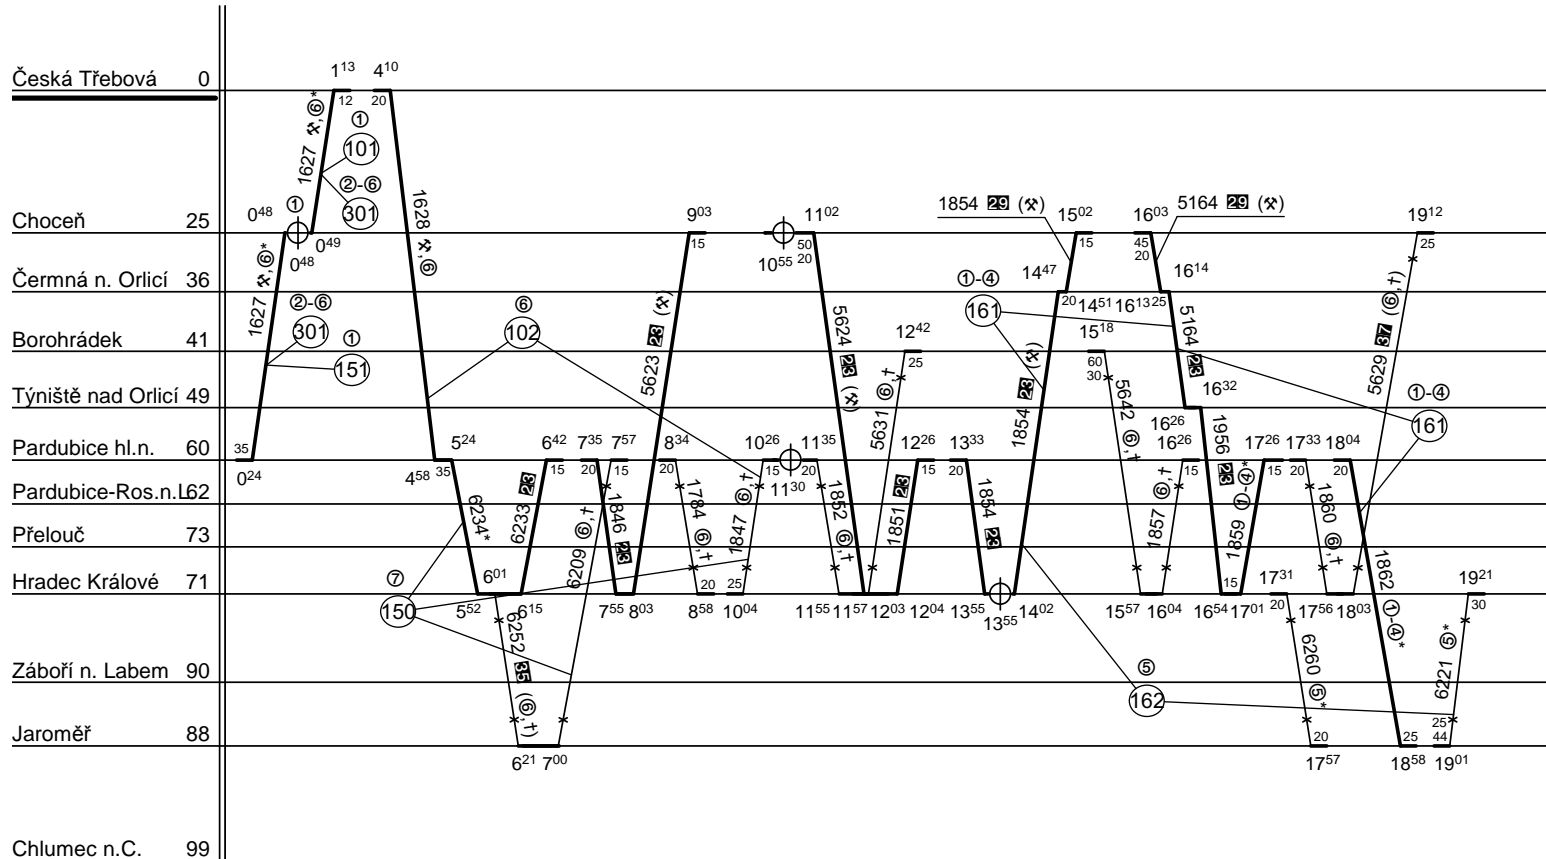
Česká Třebová 0
Choceň 25
Čermná n. Orlicí 36
Borohrádek 41
Týniště nad Orlicí 49
Pardubice hl.n. 60
Pardubice-Ros.n.L. 62
Přelouč 73
Hradec Králové 71
Záboří n. Labem 90
Jaroměř 88
Chlumec n.C. 99

$1^{13}$ $4^{10}$ 12 20
1627 ⚒,⑥* ① 101 ②-⑥ 301
$0^{48}$ ① $0^{49}$ $0^{48}$
1628 ⚒,⑥
1627 ⚒,⑥* ②-⑥ 301 ① 151
35 $0^{24}$
⑥ 102
$5^{24}$ $4^{58}$ 35
6234* 6233 23 $6^{01}$ $5^{52}$ $6^{15}$
⑦ 150
6252 35 (⑥,†) $6^{21}$ $7^{00}$
6209 ⑥,†
$6^{42}$ 15 $7^{35}$ 20 $7^{57}$ 15
1846 23 $7^{55}$ $8^{03}$
$9^{03}$ 15 5623 23 (⚒)
$8^{34}$ 20 1784 ⑥,† 20 $8^{58}$
1847 ⑥,† 25 $10^{04}$
$11^{02}$ 50 20 $10^{55}$
$10^{26}$ 15 $11^{35}$ 20 $11^{30}$
5624 23 (⚒)
1852 ⑥,† $11^{55}$ $11^{57}$
$12^{42}$ 25 5631 ⑥,†
$12^{26}$ 15 1851 23 $12^{03}$ $12^{04}$
$13^{33}$ 20 1854 23 $13^{55}$ $13^{55}$ $14^{02}$
1854 29 (⚒) $15^{02}$ 15 $14^{47}$ 20 $14^{51}$
①-④ 161
1854 23 (⚒)
$16^{03}$ 45 20 5164 29 (⚒) $16^{14}$ $16^{13}$ 25
$15^{18}$ 60 30 5642 ⑥,†
5164 23 $16^{32}$
$16^{26}$ $16^{26}$ 15 1857 ⑥,† $15^{57}$ $16^{04}$
1956 23 ①-④*
1859 15 $16^{54}$ $17^{01}$
$17^{26}$ 15 $17^{33}$ 20 $18^{04}$ 20
1860 ⑥,† $17^{56}$ $18^{03}$
$17^{31}$ 20 6260 ⑤* 20 $17^{57}$
⑤ 162
1862 ①-④* 25 $18^{58}$
$19^{12}$ 25 5629 37 (⑥,†)
①-④ 161
$19^{21}$ 30 6221 ⑤* 25 44 $19^{01}$